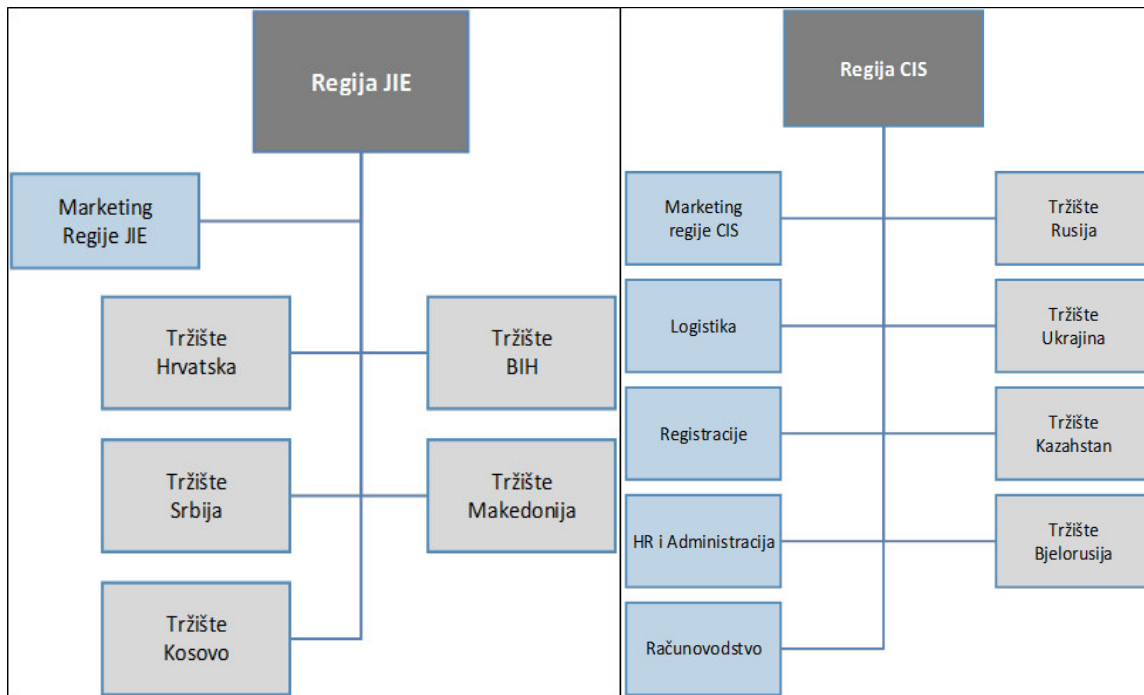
Regija JIE

Marketing Regije JIE

Tržište Hrvatska

Tržište BIH

Tržište Srbija

Tržište Makedonija

Tržište Kosovo

Regija CIS

Marketing regije CIS

Tržište Rusija

Logistika

Tržište Ukrajina

Registracije

Tržište Kazahstan

HR i Administracija

Tržište Bjelorusija

Računovodstvo